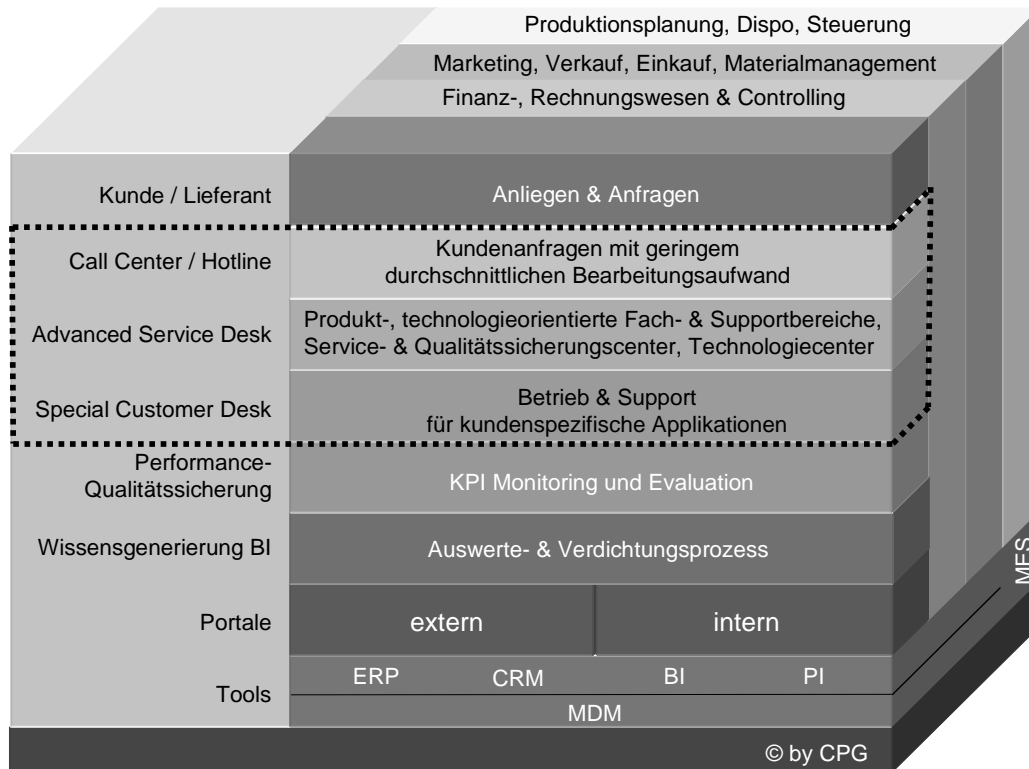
Produktionsplanung, Dispo, Steuerung

Marketing, Verkauf, Einkauf, Materialmanagement

Finanz-, Rechnungswesen & Controlling

Kunde / Lieferant

Anliegen & Anfragen

Call Center / Hotline

Kundenanfragen mit geringem durchschnittlichen Bearbeitungsaufwand

Advanced Service Desk

Produkt-, technologieorientierte Fach- & Supportbereiche, Service- & Qualitätssicherungscenter, Technologiecenter

Special Customer Desk

Betrieb & Support für kundenspezifische Applikationen

Performance-Qualitätssicherung

KPI Monitoring und Evaluation

Wissensgenerierung BI

Auswerte- & Verdichtungsprozess

Portale

extern

intern

Tools

ERP

CRM

BI

PI

MDM

MES

© by CPG